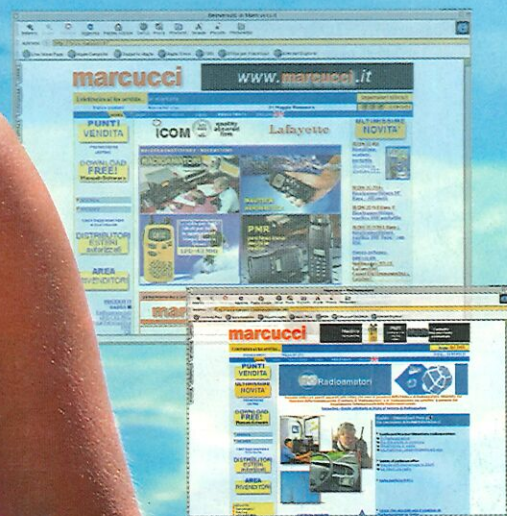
Benvenuti in Marcucci

marcucci

www.marcucci.it

PUNTI VENDITA

DOWNLOAD FREE!

ICOM

Lafayette

RADIOAMATORI

PMR

DISTRIBUTORI ESTERI

AREA RIVENDITORI

ULTIMISSIME NOVITA'

marcucci

PUNTI VENDITA

ULTIMISSIME NOVITA'

DOWNLOAD FREE!

Radioamatori

DISTRIBUTORI ESTERI

AREA RIVENDITORI